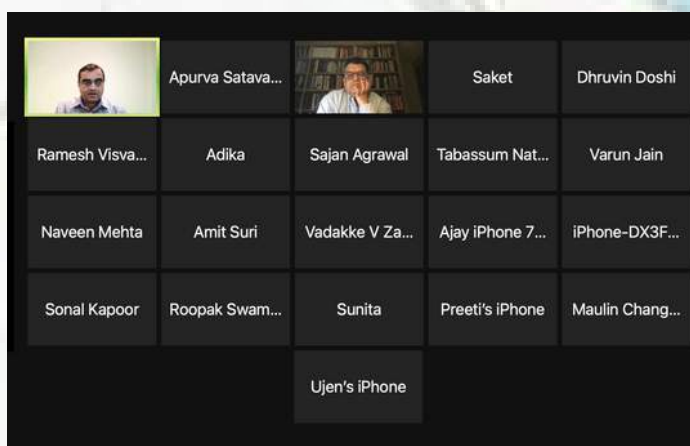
Apurva Satava...

Saket

Dhruvin Doshi

Ramesh Visva...

Adika

Sajan Agrawal

Tabassum Nat...

Varun Jain

Naveen Mehta

Amit Suri

Vadakke V Za...

Ajay iPhone 7...

iPhone-DX3F...

Sonal Kapoor

Roopak Swam...

Sunita

Preeti's iPhone

Maulin Chang...

Ujen's iPhone